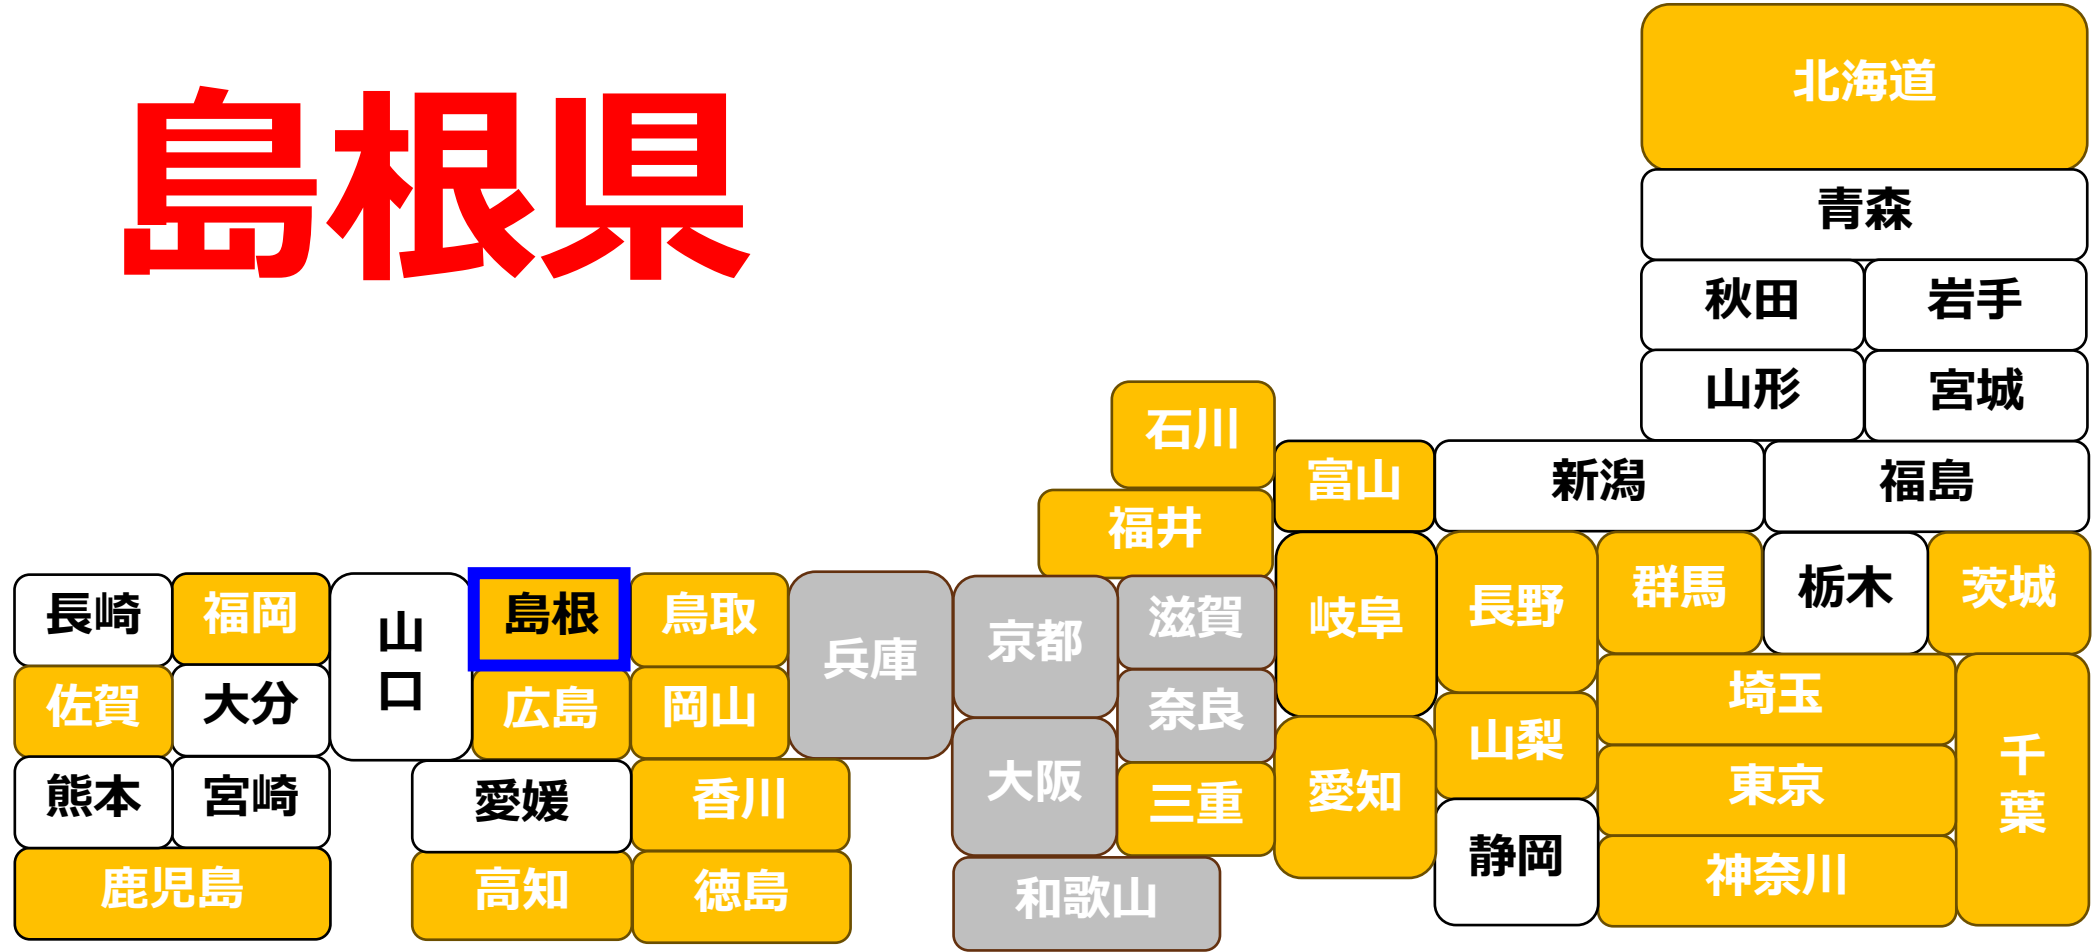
島根県

北海道
青森
秋田
岩手
山形
宮城
石川
富山
新潟
福島
福井
長崎
福岡
山口
島根
鳥取
兵庫
京都
滋賀
岐阜
長野
群馬
栃木
茨城
佐賀
大分
広島
岡山
奈良
山梨
埼玉
千葉
熊本
宮崎
愛媛
香川
大阪
三重
愛知
東京
静岡
鹿児島
高知
徳島
和歌山
神奈川